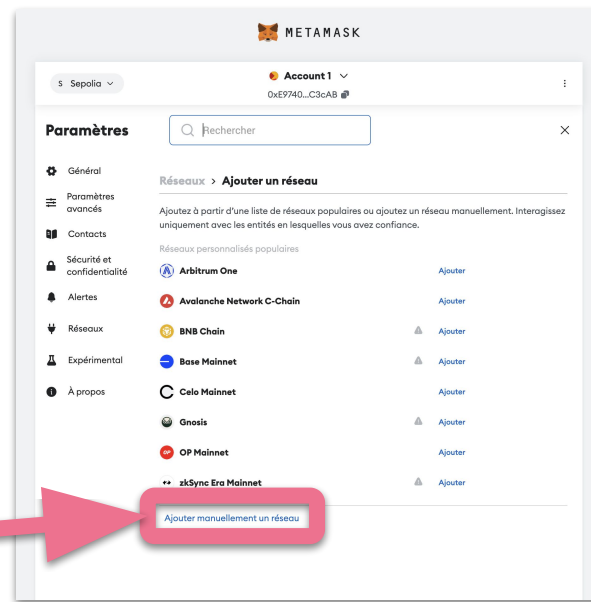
METAMASK

S Sepolia

Account 1
0xE9740...C3cAB

Paramètres

Rechercher

Général
Paramètres avancés
Contacts
Sécurité et confidentialité
Alertes
Réseaux
Expérimental
À propos

Réseaux > Ajouter un réseau

Ajoutez à partir d'une liste de réseaux populaires ou ajoutez un réseau manuellement. Interagissez uniquement avec les entités en lesquelles vous avez confiance.

Réseaux personnalisés populaires

| | |
|---|---|
| Arbitrum One | Ajouter |
| Avalanche Network C-Chain | Ajouter |
| BNB Chain | Ajouter |
| Base Mainnet | Ajouter |
| Celo Mainnet | Ajouter |
| Gnosis | Ajouter |
| OP Mainnet | Ajouter |
| zkSync Era Mainnet | Ajouter |

Ajouter manuellement un réseau